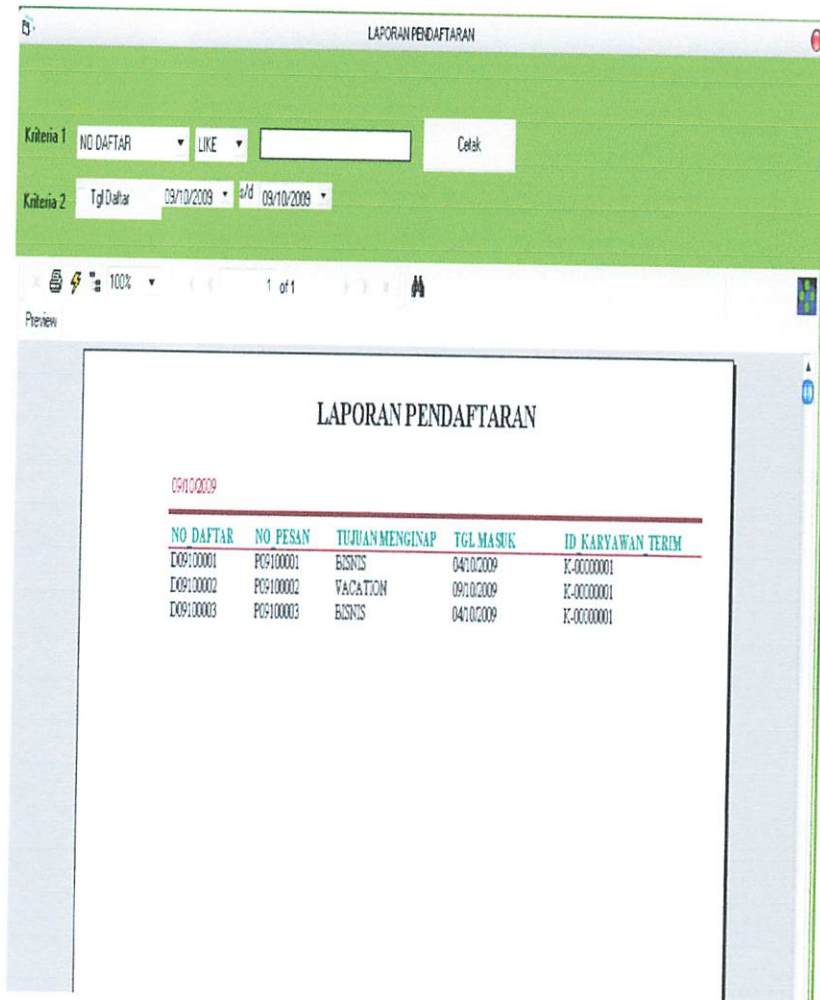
LAPORAN PENDAFTARAN

Kriteria 1 NO DAFTAR LIKE Cetak

Kriteria 2 Tgl Daftar 09/10/2009 s/d 09/10/2009

100% 1 of 1

Preview

LAPORAN PENDAFTARAN

09/10/2009

| NO DAFTAR | NO PESAN | TUJUAN MENGINAP | TGL MASUK | ID KARYAWAN TERIM |
|---|---|---|---|---|
| D09100001 | P09100001 | BISNIS | 04/10/2009 | K-00000001 |
| D09100002 | P09100002 | VACATION | 09/10/2009 | K-00000001 |
| D09100003 | P09100003 | BISNIS | 04/10/2009 | K-00000001 |